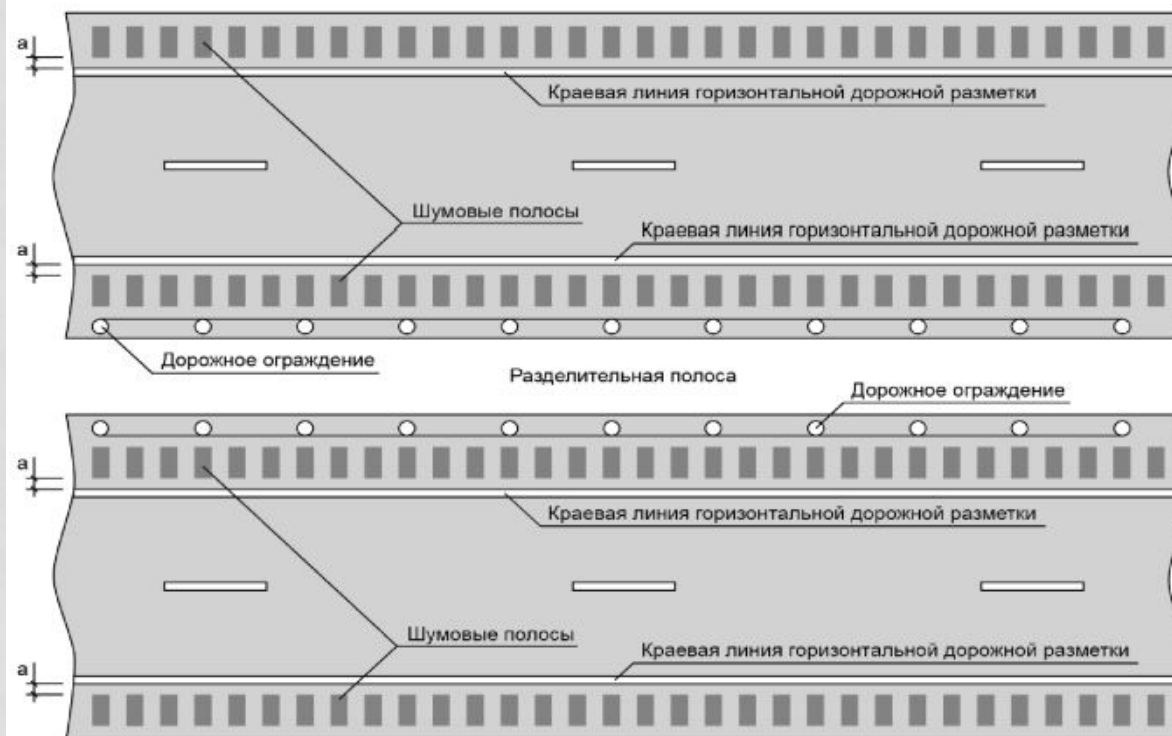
a

Краевая линия горизонтальной дорожной разметки

Шумовые полосы

a

Краевая линия горизонтальной дорожной разметки

Дорожное ограждение

Разделительная полоса

Дорожное ограждение

a

Краевая линия горизонтальной дорожной разметки

Шумовые полосы

a

Краевая линия горизонтальной дорожной разметки